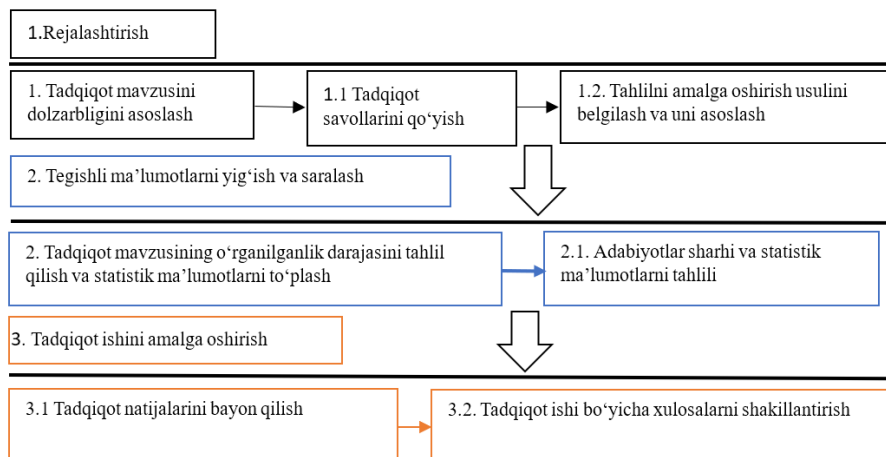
1.Rejalashtirish

1. Tadqiqot mavzusini dolzarbligini asoslash

1.1 Tadqiqot savollarini qo‘yish

1.2. Tahlilni amalga oshirish usulini belgilash va uni asoslash

2. Tegishli ma’lumotlarni yig‘ish va saralash

2. Tadqiqot mavzusining o‘rganilganlik darajasini tahlil qilish va statistik ma’lumotlarni to‘plash

2.1. Adabiyotlar sharhi va statistik ma’lumotlarni tahlili

3. Tadqiqot ishini amalga oshirish

3.1 Tadqiqot natijalarini bayon qilish

3.2. Tadqiqot ishi bo‘yicha xulosalarni shakillantirish